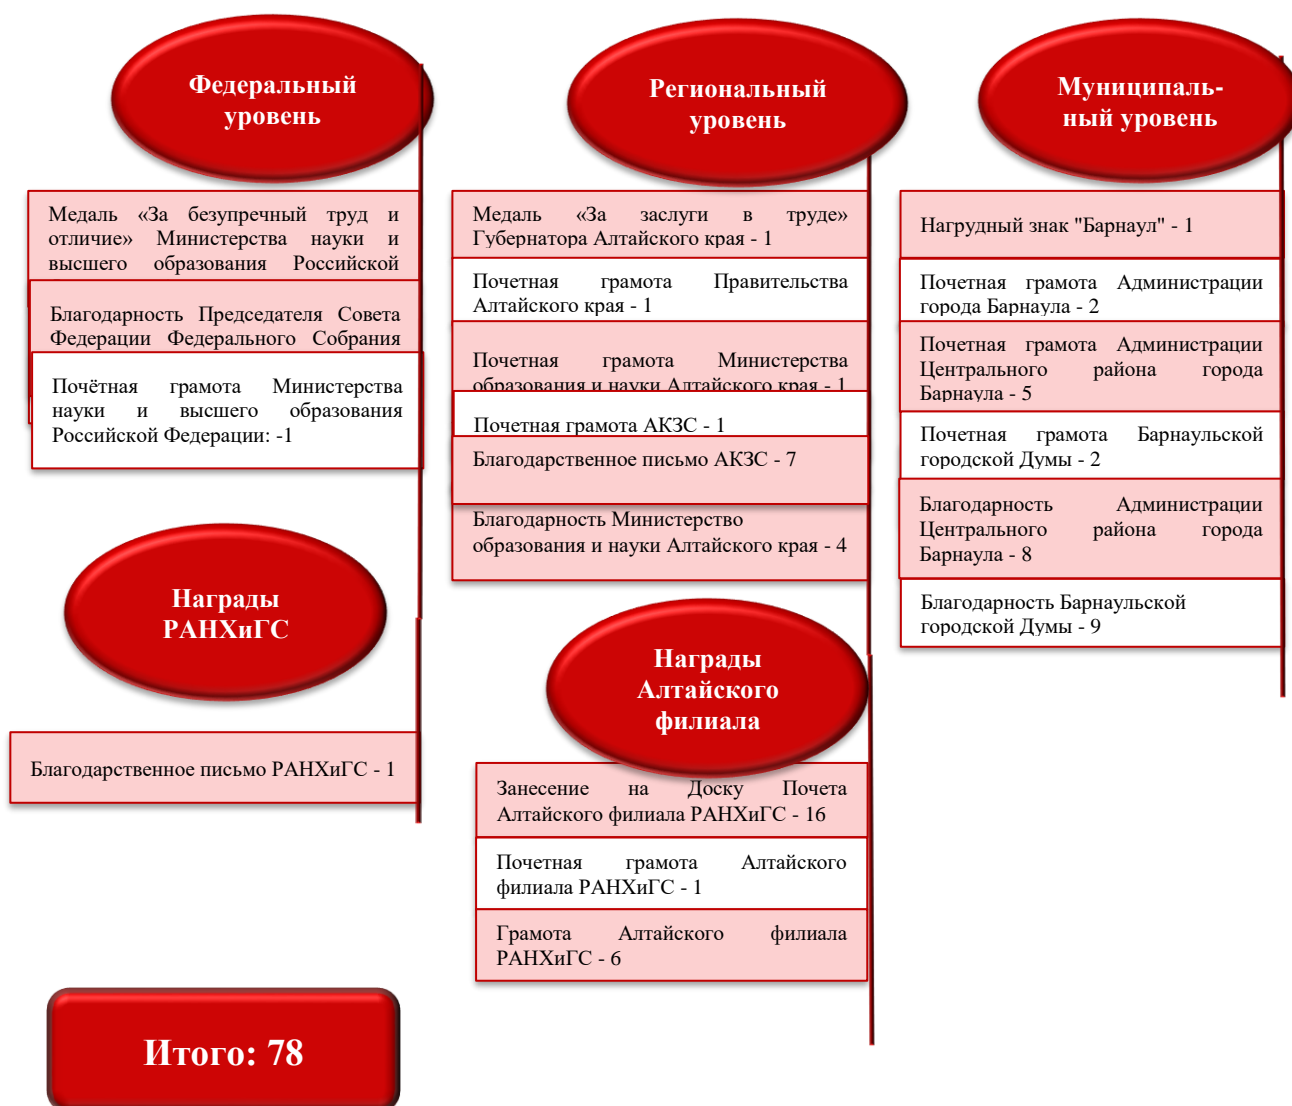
Федеральный уровень

Медаль «За безупречный труд и отличие» Министерства науки и высшего образования Российской

Благодарность Председателя Совета Федерации Федерального Собрания

Почётная грамота Министерства науки и высшего образования Российской Федерации: -1

Награды РАНХиГС

Благодарственное письмо РАНХиГС - 1

Региональный уровень

Медаль «За заслуги в труде» Губернатора Алтайского края - 1

Почетная грамота Правительства Алтайского края - 1

Почетная грамота Министерства образования и науки Алтайского края - 1

Почетная грамота АКЗС - 1

Благодарственное письмо АКЗС - 7

Благодарность Министерство образования и науки Алтайского края - 4

Награды Алтайского филиала

Занесение на Доску Почета Алтайского филиала РАНХиГС - 16

Почетная грамота Алтайского филиала РАНХиГС - 1

Грамота Алтайского филиала РАНХиГС - 6

Муниципаль-ный уровень

Нагрудный знак "Барнаул" - 1

Почетная грамота Администрации города Барнаула - 2

Почетная грамота Администрации Центрального района города Барнаула - 5

Почетная грамота Барнаульской городской Думы - 2

Благодарность Администрации Центрального района города Барнаула - 8

Благодарность Барнаульской городской Думы - 9

Итого: 78